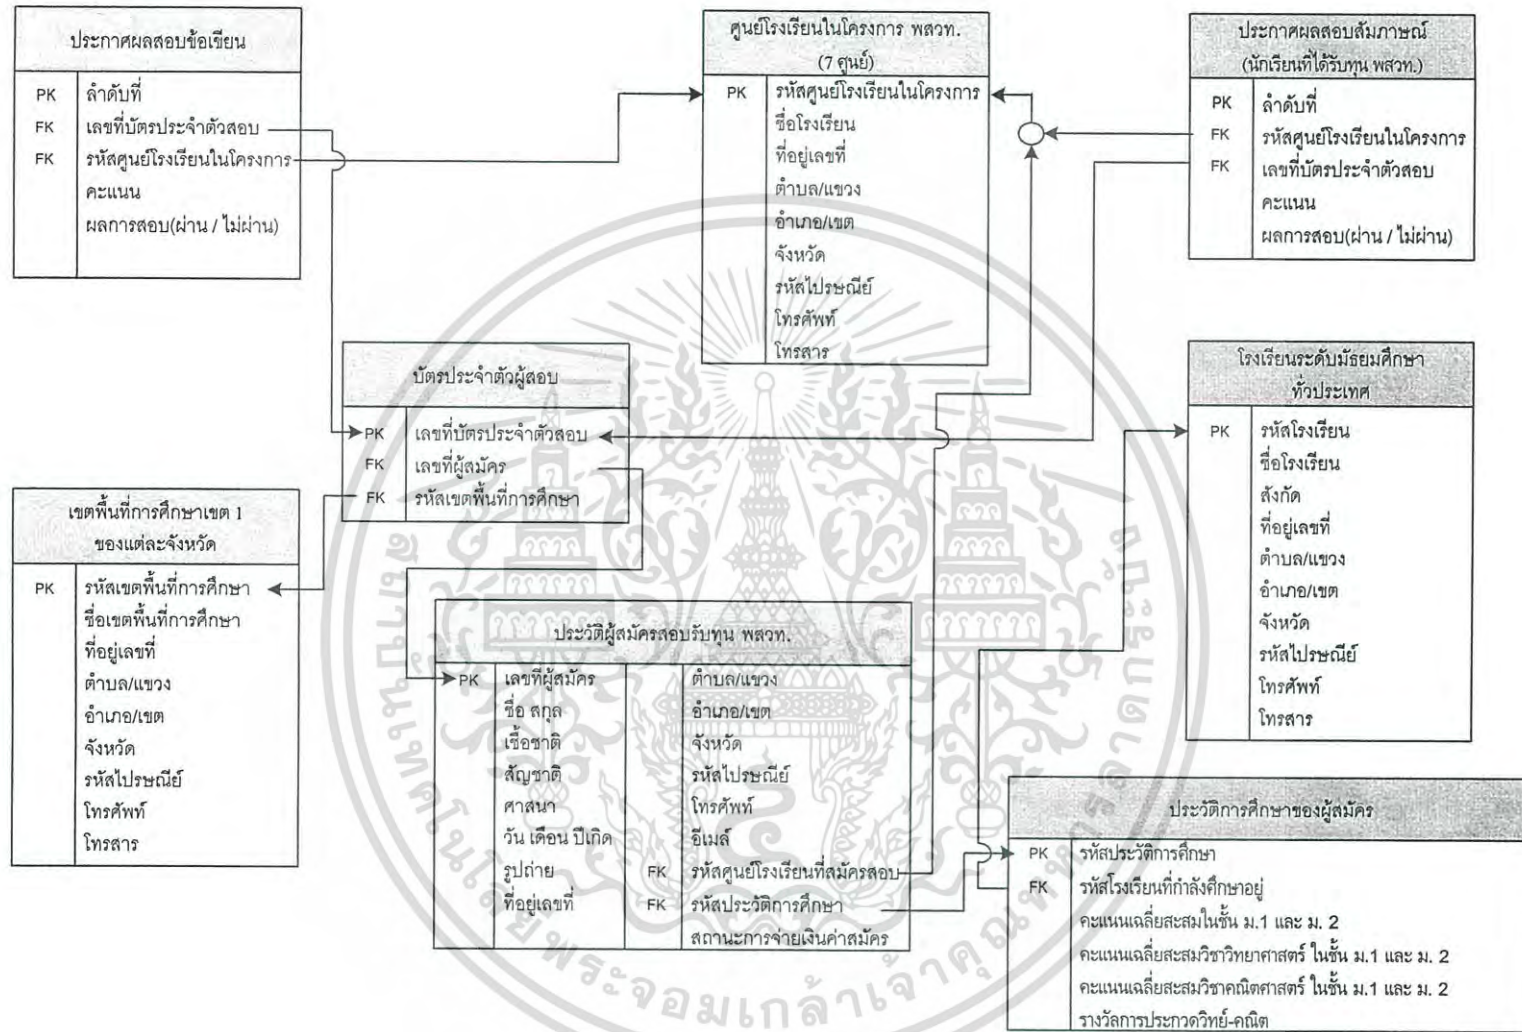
ประกาศผลสอบข้อเขียน

| | |
|---|---|
| PK | ลำดับที่ |
| FK | เลขที่บัตรประจำตัวสอบ |
| FK | รหัสศูนย์โรงเรียนในโครงการ |
| | คะแนน |
| | ผลการสอบ(ผ่าน / ไม่ผ่าน) |

ศูนย์โรงเรียนในโครงการ พสวท. (7 ศูนย์)

| | |
|---|---|
| PK | รหัสศูนย์โรงเรียนในโครงการ |
| | ชื่อโรงเรียน |
| | ที่อยู่เลขที่ |
| | ตำบล/แขวง |
| | อำเภอ/เขต |
| | จังหวัด |
| | รหัสไปรษณีย์ |
| | โทรศัพท์ |
| | โทรสาร |

ประกาศผลสอบสัมภาษณ์ (นักเรียนที่ได้รับทุน พสวท.)

| | |
|---|---|
| PK | ลำดับที่ |
| FK | รหัสศูนย์โรงเรียนในโครงการ |
| FK | เลขที่บัตรประจำตัวสอบ |
| | คะแนน |
| | ผลการสอบ(ผ่าน / ไม่ผ่าน) |

บัตรประจำตัวผู้สอบ

| | |
|---|---|
| PK | เลขที่บัตรประจำตัวสอบ |
| FK | เลขที่ผู้สมัคร |
| FK | รหัสเขตพื้นที่การศึกษา |

โรงเรียนระดับมัธยมศึกษาทั่วประเทศ

| | |
|---|---|
| PK | รหัสโรงเรียน |
| | ชื่อโรงเรียน |
| | สังกัด |
| | ที่อยู่เลขที่ |
| | ตำบล/แขวง |
| | อำเภอ/เขต |
| | จังหวัด |
| | รหัสไปรษณีย์ |
| | โทรศัพท์ |
| | โทรสาร |

เขตพื้นที่การศึกษาเขต 1 ของแต่ละจังหวัด

| | |
|---|---|
| PK | รหัสเขตพื้นที่การศึกษา |
| | ชื่อเขตพื้นที่การศึกษา |
| | ที่อยู่เลขที่ |
| | ตำบล/แขวง |
| | อำเภอ/เขต |
| | จังหวัด |
| | รหัสไปรษณีย์ |
| | โทรศัพท์ |
| | โทรสาร |

ประวัติผู้สมัครสอบรับทุน พสวท.

| | | | |
|---|---|---|---|
| PK | เลขที่ผู้สมัคร | | ตำบล/แขวง |
| | ชื่อ สกุล | | อำเภอ/เขต |
| | เชื้อชาติ | | จังหวัด |
| | สัญชาติ | | รหัสไปรษณีย์ |
| | ศาสนา | | โทรศัพท์ |
| | วัน เดือน ปีเกิด | | อีเมล์ |
| | รูปถ่าย | FK | รหัสศูนย์โรงเรียนที่สมัครสอบ |
| | ที่อยู่เลขที่ | FK | รหัสประวัติการศึกษา |
| | | | สถานะการจ่ายเงินค่าสมัคร |

ประวัติการศึกษาของผู้สมัคร

| | |
|---|---|
| PK | รหัสประวัติการศึกษา |
| FK | รหัสโรงเรียนที่กำลังศึกษาอยู่ |
| | คะแนนเฉลี่ยสะสมในชั้น ม.1 และ ม. 2 |
| | คะแนนเฉลี่ยสะสมวิชาวิทยาศาสตร์ ในชั้น ม.1 และ ม. 2 |
| | คะแนนเฉลี่ยสะสมวิชาคณิตศาสตร์ ในชั้น ม.1 และ ม. 2 |
| | รางวัลการประกวดวิทย์-คณิต |

สถาบันเทคโนโลยีพระจอมเกล้าเจ้าคุณทหารลาดกระบัง